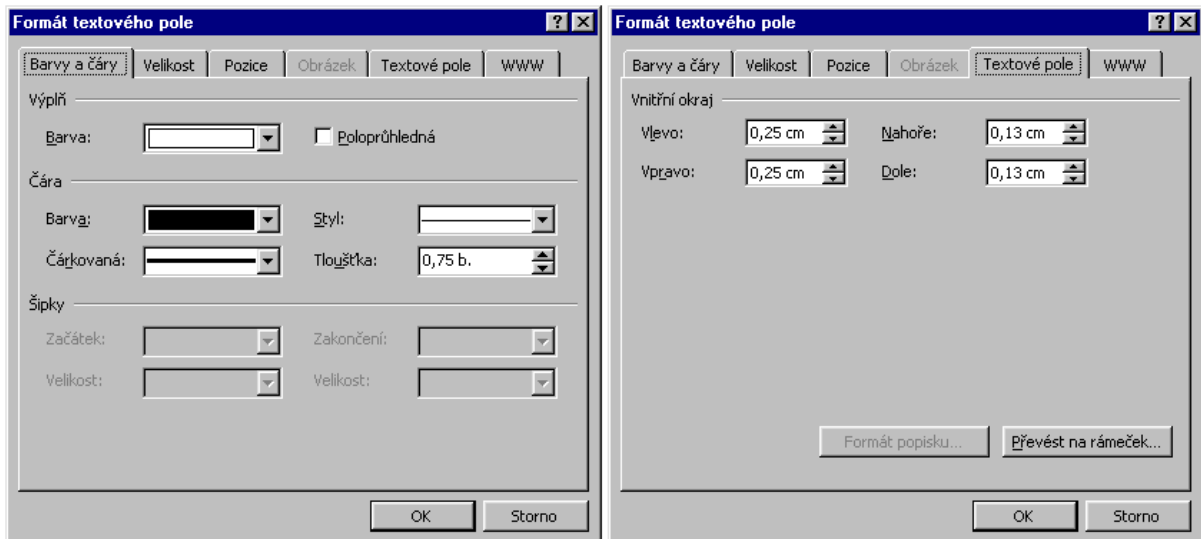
Formát textového pole

Barvy a čáry | Velikost | Pozice | Obrázek | Textové pole | WWW

Výplň

Barva:

Poloprůhledná

Čára

Barva:

Styl:

Čárkovaná:

Tloušťka: 0,75 b.

Šipky

Začátek:

Zakončení:

Velikost:

Velikost:

OK

Storno

Formát textového pole

Barvy a čáry | Velikost | Pozice | Obrázek | Textové pole | WWW

Vnitřní okraj

Vlevo: 0,25 cm

Nahoře: 0,13 cm

Vpravo: 0,25 cm

Dole: 0,13 cm

Formát popisku...

Převést na rámeček...

OK

Storno